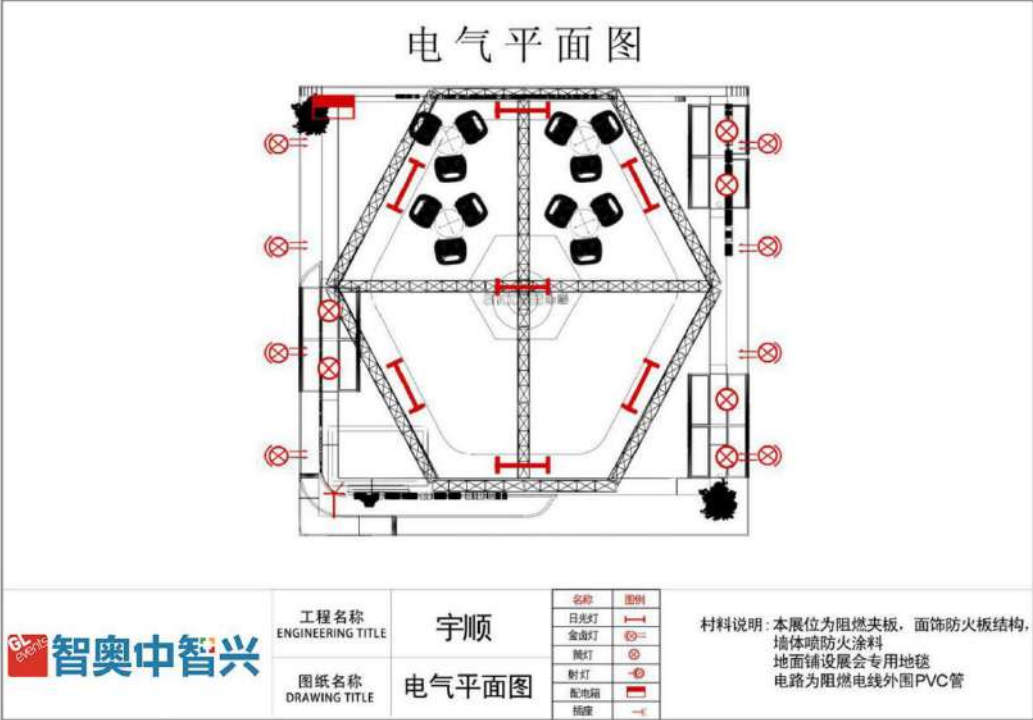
电气平面图

GL events 智奥中智兴

| 工程名称 ENGINEERING TITLE | 宇顺 |
|---|---|
| 图纸名称 DRAWING TITLE | 电气平面图 |

| 名称 | 图例 |
|---|---|
| 日光灯 | |
| 金卤灯 | |
| 筒灯 | |
| 射灯 | |
| 配电箱 | |
| 插座 | |

村料说明：本展位为阻燃夹板，面饰防火板结构，墙体喷防火涂料
地面铺设展会专用地毯
电路为阻燃电线外围PVC管